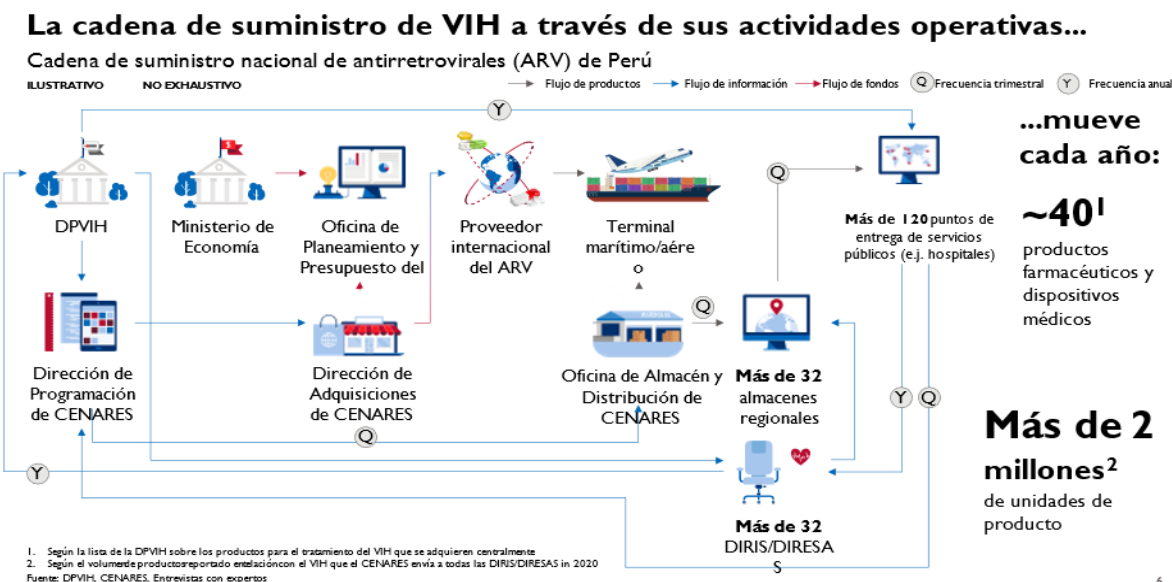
La cadena de suministro de VIH a través de sus actividades operativas...

Cadena de suministro nacional de antirretrovirales (ARV) de Perú

ILUSTRATIVO NO EXHAUSTIVO

Flujo de productos Flujo de información Flujo de fondos Q Frecuencia trimestral Y Frecuencia anual

Y

DPVIH

Ministerio de Economía

Oficina de Planeamiento y Presupuesto del

Proveedor internacional del ARV

Terminal marítimo/aére o

Q

Más de 120 puntos de entrega de servicios públicos (e.j. hospitales)

Dirección de Programación de CENARES

Dirección de Adquisiciones de CENARES

Oficina de Almacén y Distribución de CENARES

Q

Más de 32 almacenes regionales

Q

Y Q

Y

Más de 32 DIRIS/DIRESA S

...mueve cada año:

~40$^1$ productos farmacéuticos y dispositivos médicos

Más de 2 millones$^2$ de unidades de producto

1. Según la lista de la DPVIH sobre los productos para el tratamiento del VIH que se adquieren centralmente
2. Según el volumen de productos reportado en relación con el VIH que el CENARES envía a todas las DIRIS/DIRESAS in 2020
Fuente: DPVIH, CENARES, Entrevistas con expertos

6